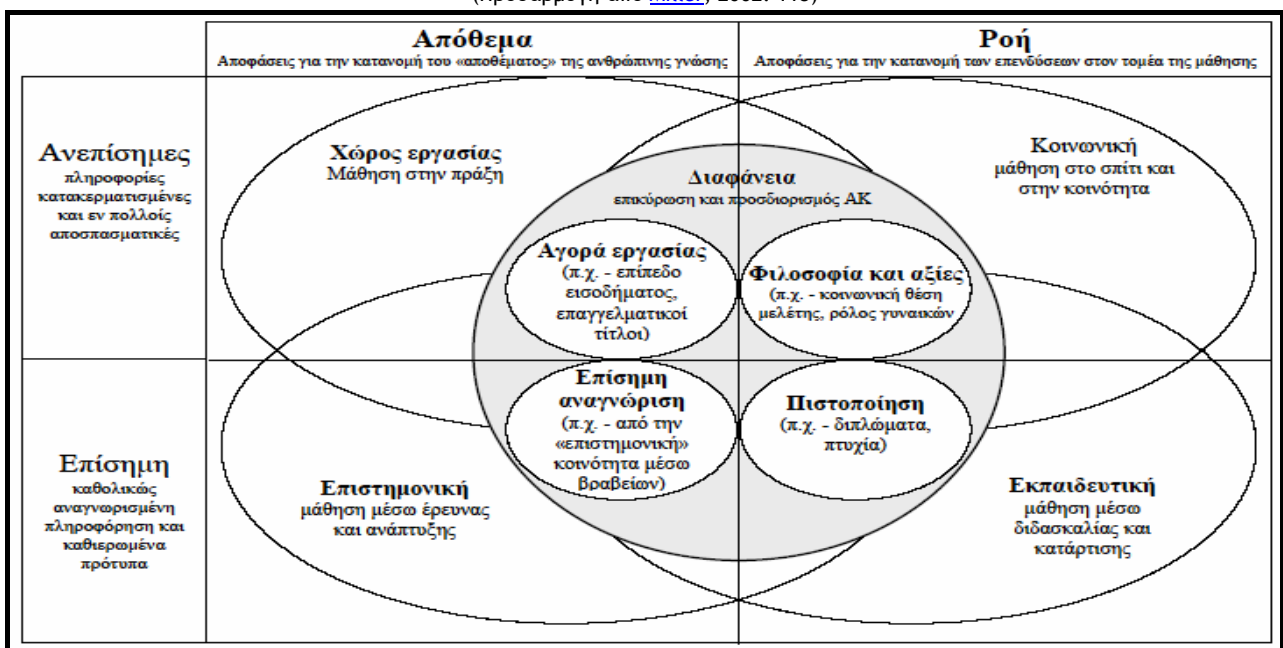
(προσαρμογή από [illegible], 2002: 443)

Απόθεμα
Αποφάσεις για την κατανομή του «αποθέματος» της ανθρώπινης γνώσης

Ροή
Αποφάσεις για την κατανομή των επενδύσεων στον τομέα της μάθησης

Ανεπίσημες
πληροφορίες κατακερματισμένες και εν πολλοίς αποσπασματικές

Επίσημη
καθολικώς αναγνωρισμένη πληροφόρηση και καθιερωμένα πρότυπα

Χώρος εργασίας
Μάθηση στην πράξη

Κοινωνική
μάθηση στο σπίτι και στην κοινότητα

Διαφάνεια
επικύρωση και προσδιορισμός ΑΚ

Αγορά εργασίας
(π.χ. - επίπεδο εισοδήματος, επαγγελματικοί τίτλοι)

Φιλοσοφία και αξίες
(π.χ. - κοινωνική θέση μελέτης, ρόλος γυναικών

Επίσημη αναγνώριση
(π.χ. - από την «επιστημονική» κοινότητα μέσω βραβείων)

Πιστοποίηση
(π.χ. - διπλώματα, πτυχία)

Επιστημονική
μάθηση μέσω έρευνας και ανάπτυξης

Εκπαιδευτική
μάθηση μέσω διδασκαλίας και κατάρτισης